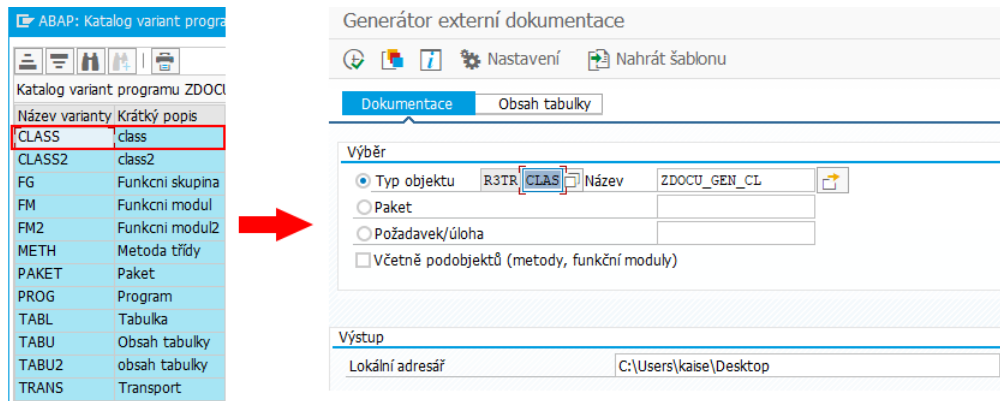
ABAP: Katalog variant progra

Katalog variant programu ZDOCU

| Název varianty | Krátký popis |
|---|---|
| CLASS | class |
| CLASS2 | class2 |
| FG | Funkcni skupina |
| FM | Funkcni modul |
| FM2 | Funkcni modul2 |
| METH | Metoda třídy |
| PAKET | Paket |
| PROG | Program |
| TABL | Tabulka |
| TABU | Obsah tabulky |
| TABU2 | obsah tabulky |
| TRANS | Transport |

Generátor externí dokumentace

Nastavení Nahrát šablonu

Dokumentace Obsah tabulky

Výběr

Typ objektu R3TR CLAS Název ZDOCU_GEN_CL

Paket

Požadavek/úloha

Včetně podobjektů (metody, funkční moduly)

Výstup

Lokální adresář C:\Users\kaise\Desktop